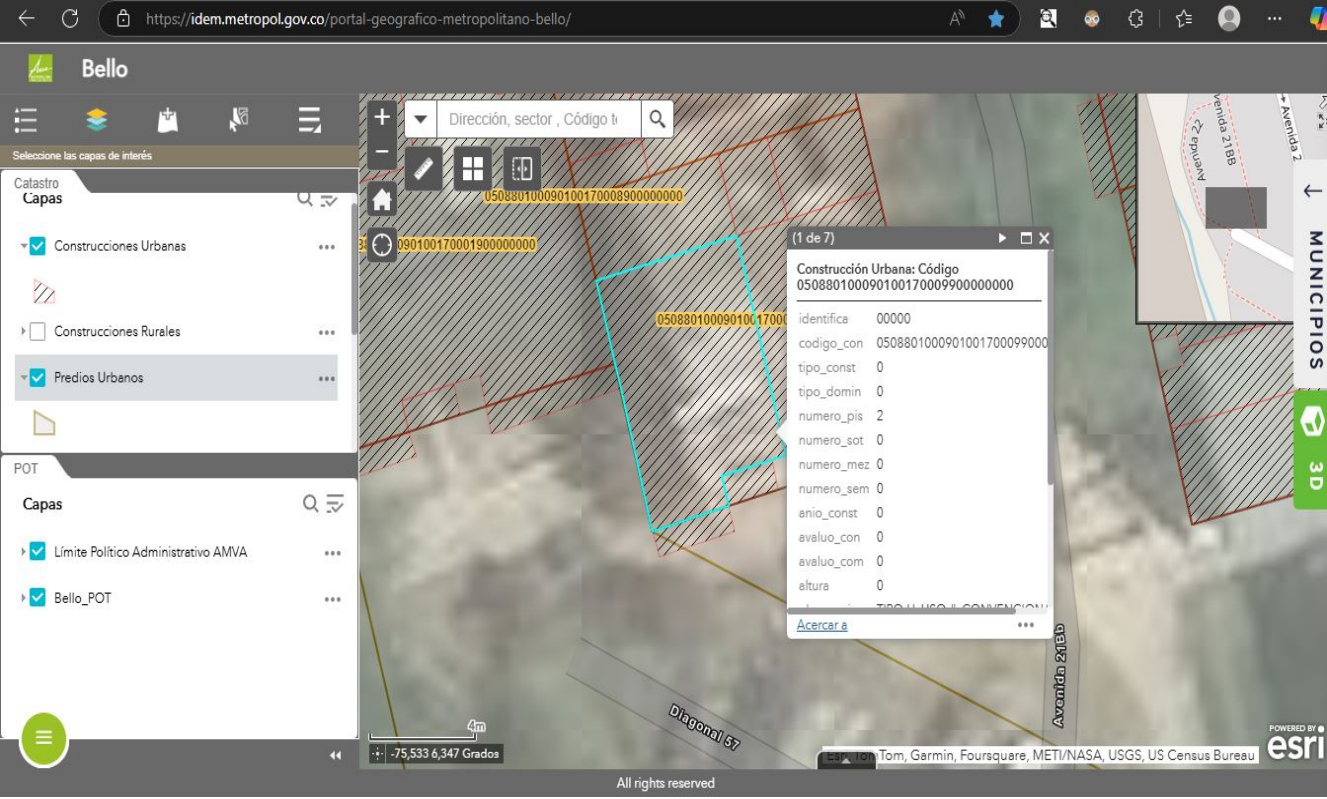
https://idem.metropol.gov.co/portal-geografico-metropolitano-bello/

Bello

Seleccione las capas de interés

Catastro

Capas

Construcciones Urbanas

Construcciones Rurales

Predios Urbanos

POT

Capas

Límite Político Administrativo AMVA

Bello_POT

Dirección, sector , Código t

050880100090100170008900000000

090100170001900000000

050880100090100170000

(1 de 7)

Construcción Urbana: Código 050880100090100170009900000000

| | |
|---|---|
| identifica | 00000 |
| codigo_con | 05088010009010017000990000 |
| tipo_const | 0 |
| tipo_domin | 0 |
| numero_pis | 2 |
| numero_sot | 0 |
| numero_mez | 0 |
| numero_sem | 0 |
| anio_const | 0 |
| avaluo_con | 0 |
| avaluo_com | 0 |
| altura | 0 |

Acercar a

MUNICIPIOS

3D

Avenida 21BB

Avenida 22

Avenida 21Bb

Diagonal 57

4m

-75,533 6,347 Grados

Esri, TomTom, Garmin, Foursquare, METI/NASA, USGS, US Census Bureau

POWERED BY esri

All rights reserved